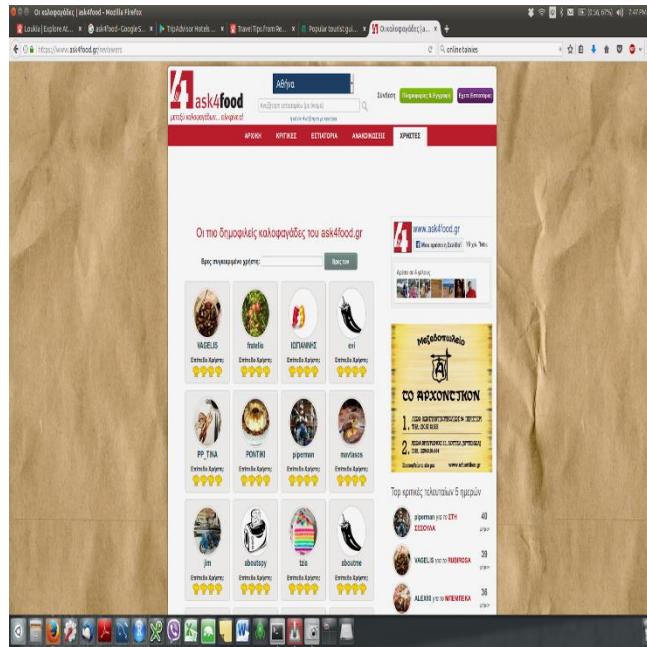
Οι καλοφαγάδες | ask4food - Mozilla Firefox

Loukia | Explore At... | ask4food - Google S... | TripAdvisor Hotels ... | Travel Tips from Re... | Popular tourist gui... | Οι καλοφαγάδες | a...

https://www.ask4food.gr/reviewers

online tainies

ask4food
μεταξύ καλοφαγάδων... ελέγχονται!

Αθήνα

Σύνδεση | Παραγγελίες & Εγγραφή | Εγγραφή

ΑΡΧΙΚΗ | ΚΡΙΤΙΚΕΣ | ΕΣΤΙΑΤΟΡΙΑ | ΑΝΑΚΟΙΝΩΣΕΙΣ | ΧΡΗΣΤΕΣ

Οι πιο δημοφιλείς καλοφαγάδες του ask4food.gr

Βρες συγκεκριμένο χρήστη: | Βρες τον

VAGELIS | fratelia | ΙΩΠΑΝΝΗΣ | evi
PP_TINA | PONTINI | piperman | mavtasos
jim | aboutspy | tzia | aboutme

Επίπεδο Χρήστη

www.ask4food.gr

Μεζεδοπωλείο
ΤΟ ΑΡΧΟΝΤΙΚΟΝ

Top κριτικές τελευταίων 5 ημερών

piperman για το ΣΤΗ ΣΧΟΛΗ 40
VAGELIS για το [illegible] 39
ALEXIS για το ΜΠΙΑΤΕΚΑ 36